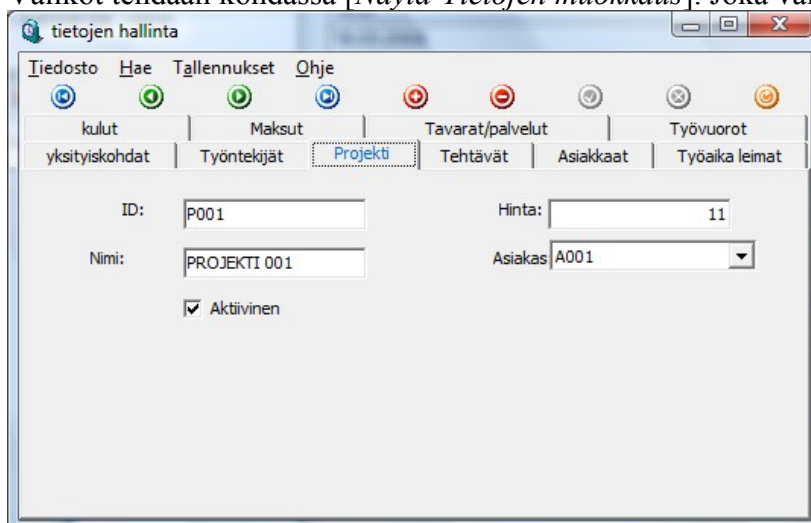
Valikot tehdään kohdassa [Näytä-Tietojen muokkaus]. Joka va

tietojen hallinta

Tiedosto Hae Tallennukset Ohje

kulut | Maksut | Tavarat/palvelut | Työvuorot
yksityiskohdat | Työntekijät | Projekti | Tehtävät | Asiakkaat | Työaika leimat

ID: P001

Nimi: PROJEKTI 001

Aktiivinen

Hinta: 11

Asiakas A001